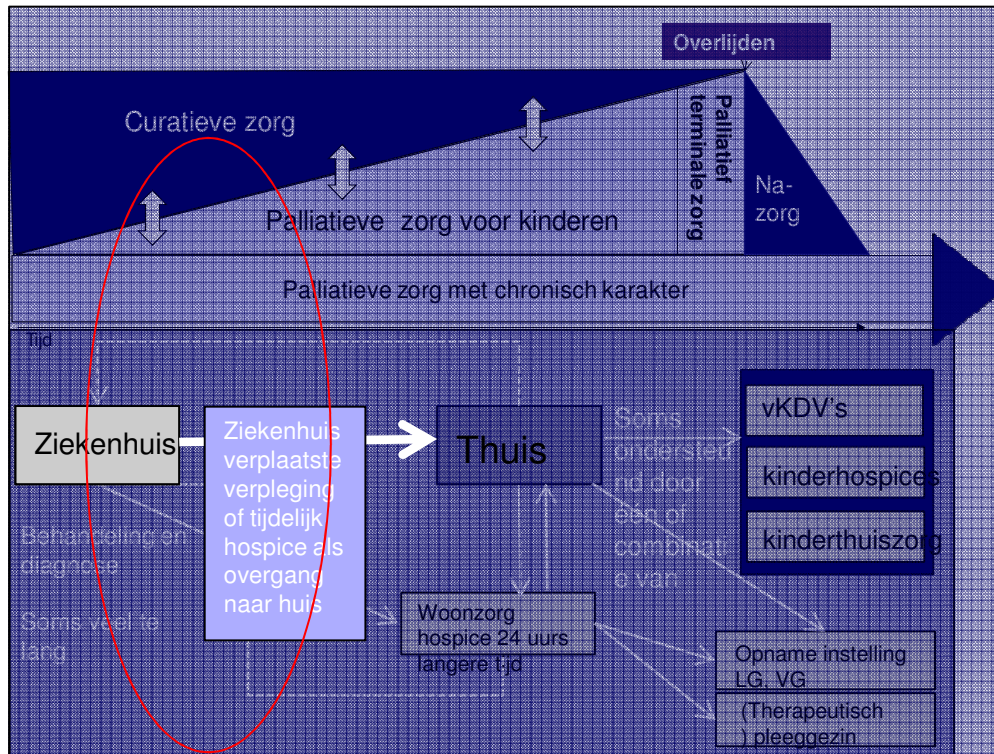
Overlijden

Curatieve zorg

Palliatief terminale zorg

Na-zorg

Palliatieve zorg voor kinderen

Palliatieve zorg met chronisch karakter

Tijd

Ziekenhuis

Ziekenhuis verplaatste verpleging of tijdelijk hospice als overgang naar huis

Thuis

Soms ondersteund door een of combinatie van

vKDV's

kinderhospices

kinderthuiszorg

Behandeling en diagnose

Soms veel te lang

Woonzorg hospice 24 uurs langere tijd

Opname instelling LG, VG

(Therapeutisch ) pleeggezin